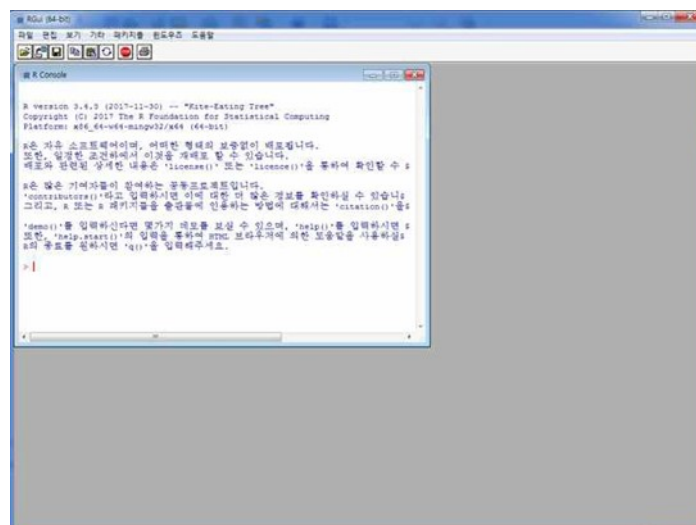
RGui (64-bit)

파일 편집 보기 기타 패키지들 윈도우즈 도움말

R Console

R version 3.4.3 (2017-11-30) -- "Kite-Eating Tree"
Copyright (C) 2017 The R Foundation for Statistical Computing
Platform: x86_64-w64-mingw32/x64 (64-bit)

R은 자유 소프트웨어이며, 어떠한 형태의 보증없이 배포됩니다.
또한, 일정한 조건하에서 이것을 재배포 할 수 있습니다.
배포와 관련된 상세한 내용은 'license()' 또는 'licence()'을 통하여 확인할 수 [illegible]

R은 많은 기여자들이 참여하는 공동프로젝트입니다.
'contributors()'라고 입력하시면 이에 대한 더 많은 정보를 확인하실 수 있습니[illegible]
그리고, R 또는 R 패키지들을 출판물에 인용하는 방법에 대해서는 'citation()'을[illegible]

'demo()'를 입력하신다면 몇가지 데모를 보실 수 있으며, 'help()'를 입력하시면 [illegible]
또한, 'help.start()'의 입력을 통하여 HTML 브라우저에 의한 도움말을 사용하실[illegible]
R의 종료를 원하시면 'q()'을 입력해주세요.

>